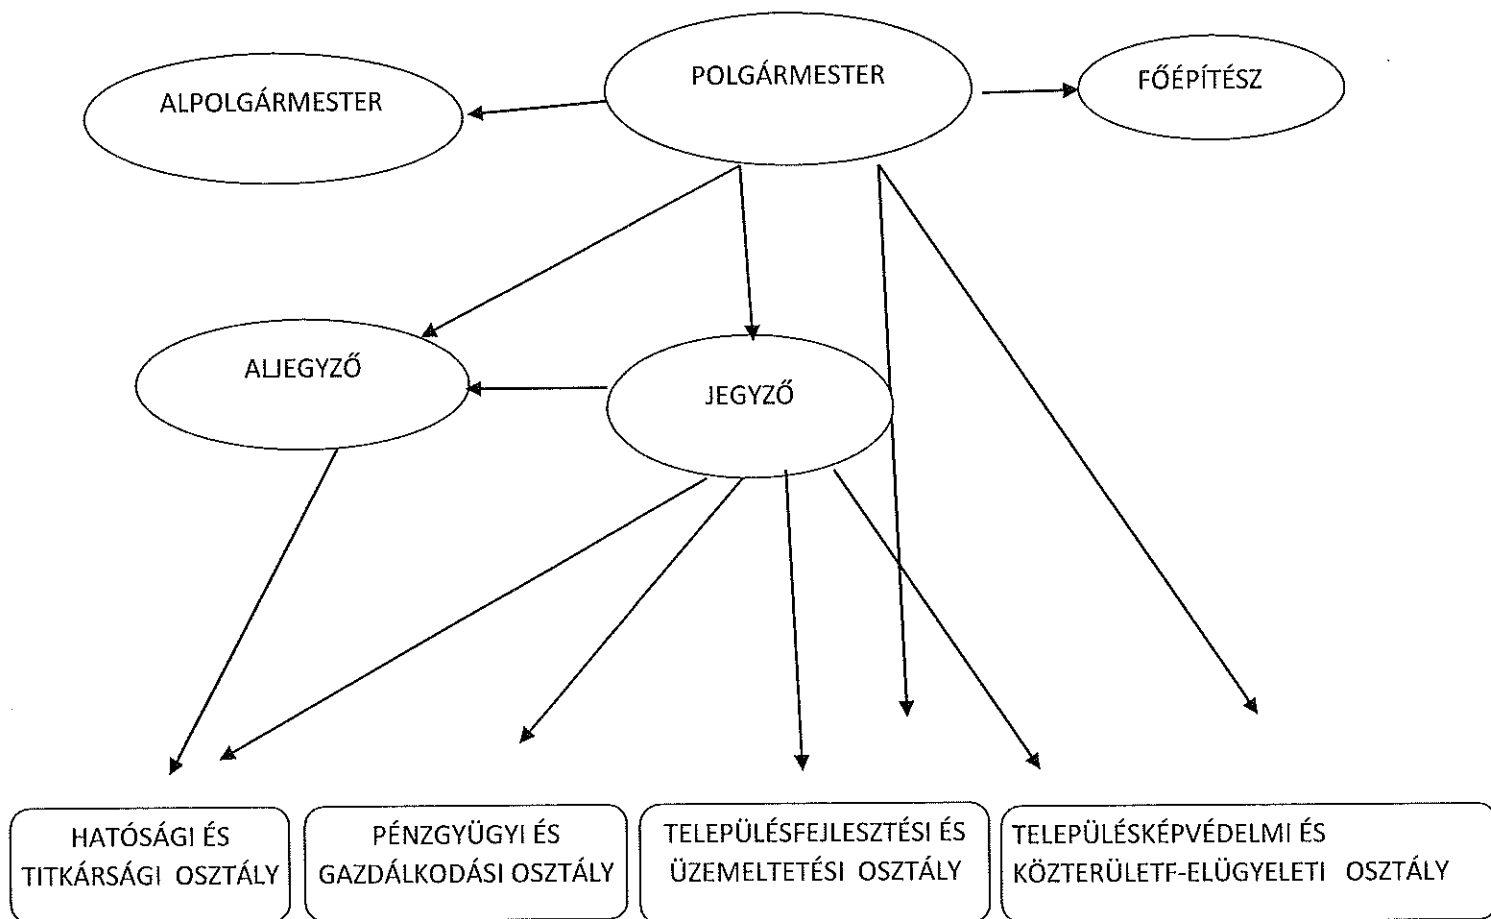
POLGÁRMESTER

ALPOLGÁRMESTER

FŐÉPÍTÉSZ

ALJEGYZŐ

JEGYZŐ

HATÓSÁGI ÉS TITKÁRSÁGI OSZTÁLY

PÉNZGYÜGYI ÉS GAZDÁLKODÁSI OSZTÁLY

TELEPÜLÉSFEJLESZTÉSI ÉS ÜZEMELTETÉSI OSZTÁLY

TELEPÜLÉSKÉPVÉDELMI ÉS KÖZTERÜLETF-ELÜGYELETI OSZTÁLY